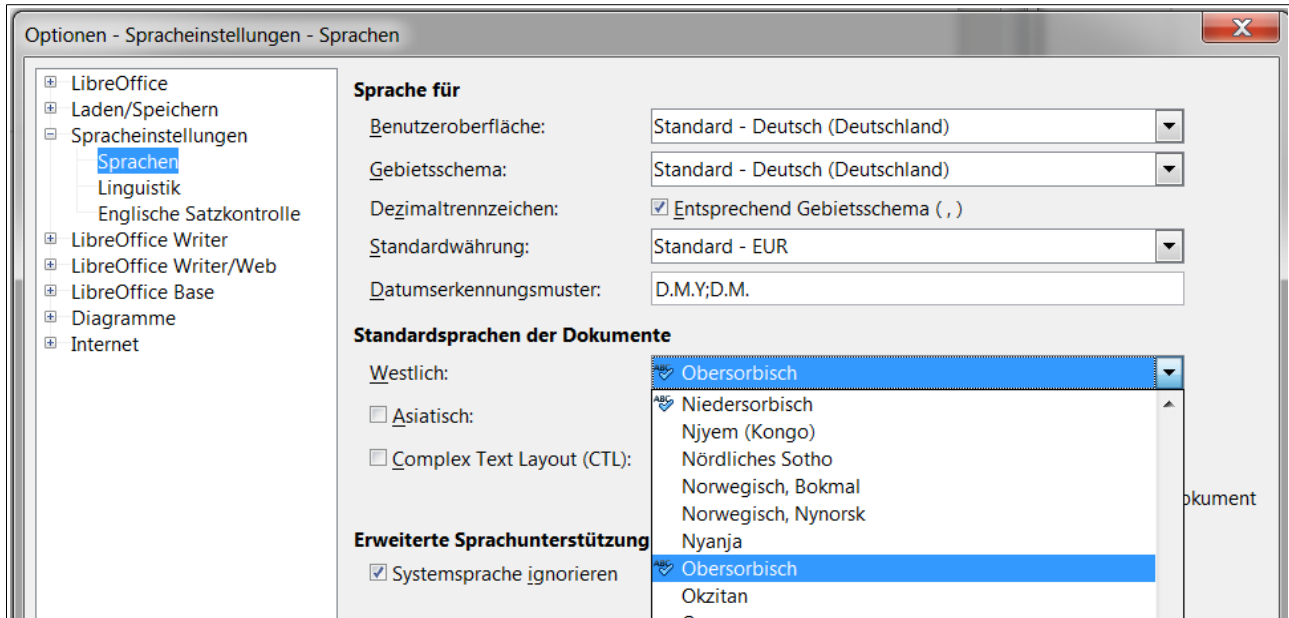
Optionen - Spracheinstellungen - Sprachen

LibreOffice
Laden/Speichern
Spracheinstellungen
Sprachen
Linguistik
Englische Satzkontrolle
LibreOffice Writer
LibreOffice Writer/Web
LibreOffice Base
Diagramme
Internet

Sprache für

Benutzeroberfläche: Standard - Deutsch (Deutschland)
Gebietsschema: Standard - Deutsch (Deutschland)
Dezimaltrennzeichen: Entsprechend Gebietsschema ( , )
Standardwährung: Standard - EUR
Datumserkennungsmuster: D.M.Y;D.M.

Standardsprachen der Dokumente

Westlich: Obersorbisch
Asiatisch:
Complex Text Layout (CTL):

Niedersorbisch
Njyem (Kongo)
Nördliches Sotho
Norwegisch, Bokmal
Norwegisch, Nynorsk
Nyanja
Obersorbisch
Okzitan

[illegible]okument

Erweiterte Sprachunterstützung
Systemsprache ignorieren